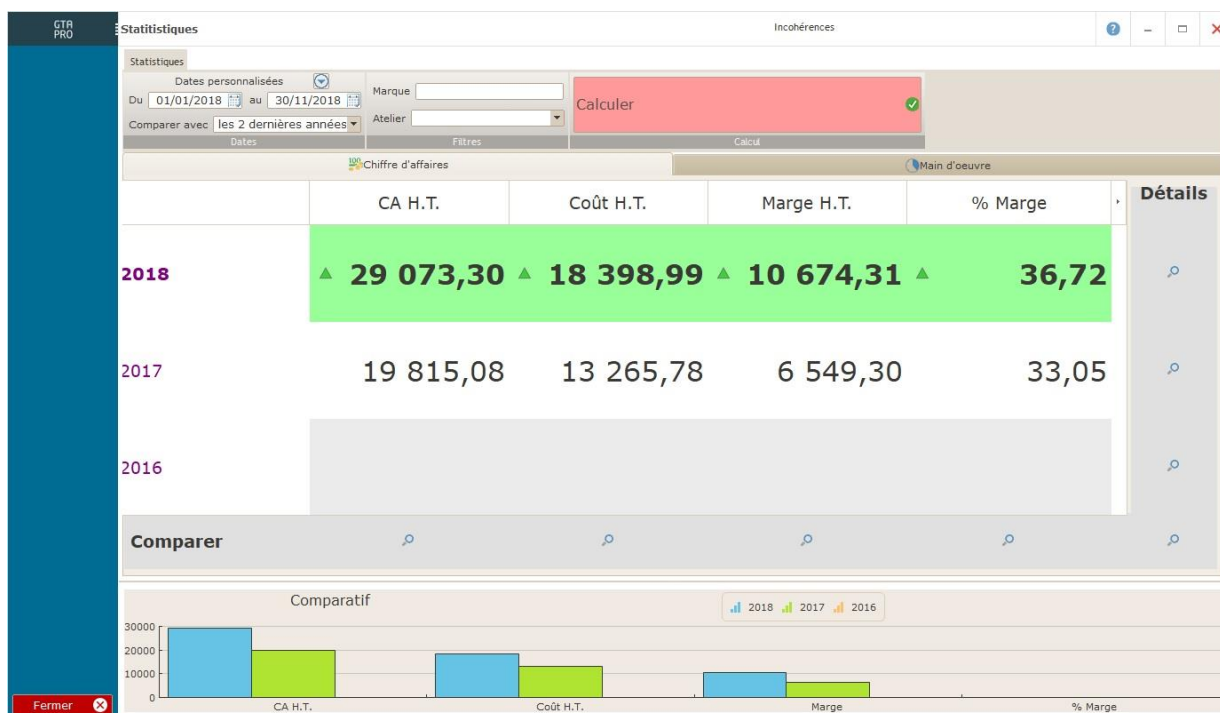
GTR PRO

Statitistiques

Incohérences

Statistiques

Dates personnalisées
Du 01/01/2018 au 30/11/2018
Comparer avec les 2 dernières années
Dates

Marque
Atelier
Filtres

Calculer
Calcul

Chiffre d'affaires

Main d'oeuvre

| | CA H.T. | Coût H.T. | Marge H.T. | % Marge | Détails |
|---|---|---|---|---|---|
| 2018 | 29 073,30 | 18 398,99 | 10 674,31 | 36,72 | |
| 2017 | 19 815,08 | 13 265,78 | 6 549,30 | 33,05 | |
| 2016 | | | | | |

Comparer

Comparatif

2018 2017 2016

30000
20000
10000
0

CA H.T.
Coût H.T.
Marge
% Marge

Fermer